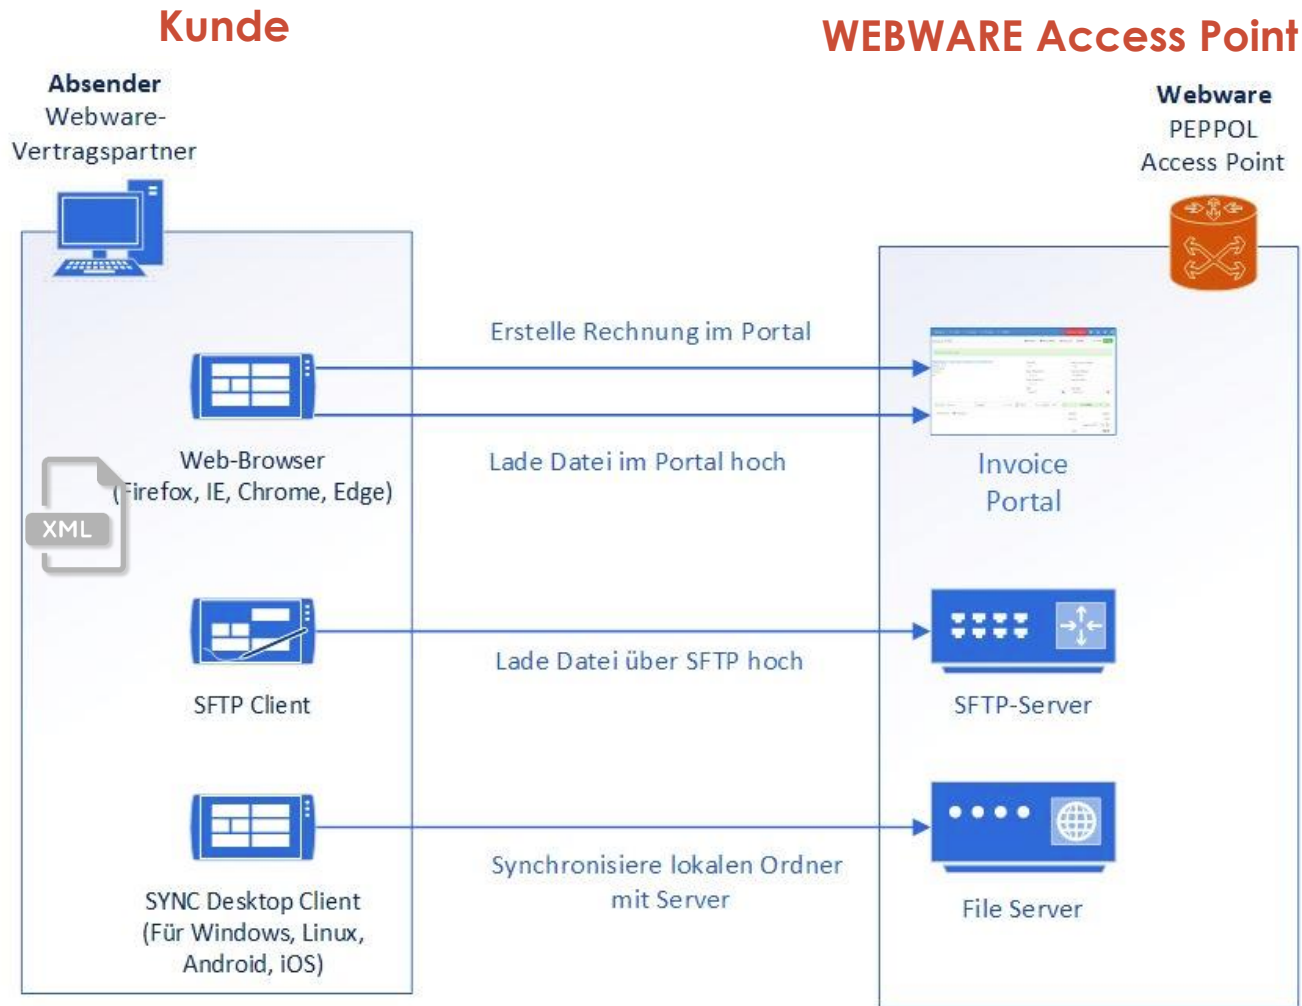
Kunde

WEBWARE Access Point

Absender
Webware-
Vertragspartner

Webware
PEPPOL
Access Point

Erstelle Rechnung im Portal

Lade Datei im Portal hoch

Web-Browser
(Firefox, IE, Chrome, Edge)

XML

Invoice
Portal

Lade Datei über SFTP hoch

SFTP Client

SFTP-Server

Synchronisiere lokalen Ordner
mit Server

SYNC Desktop Client
(Für Windows, Linux,
Android, iOS)

File Server